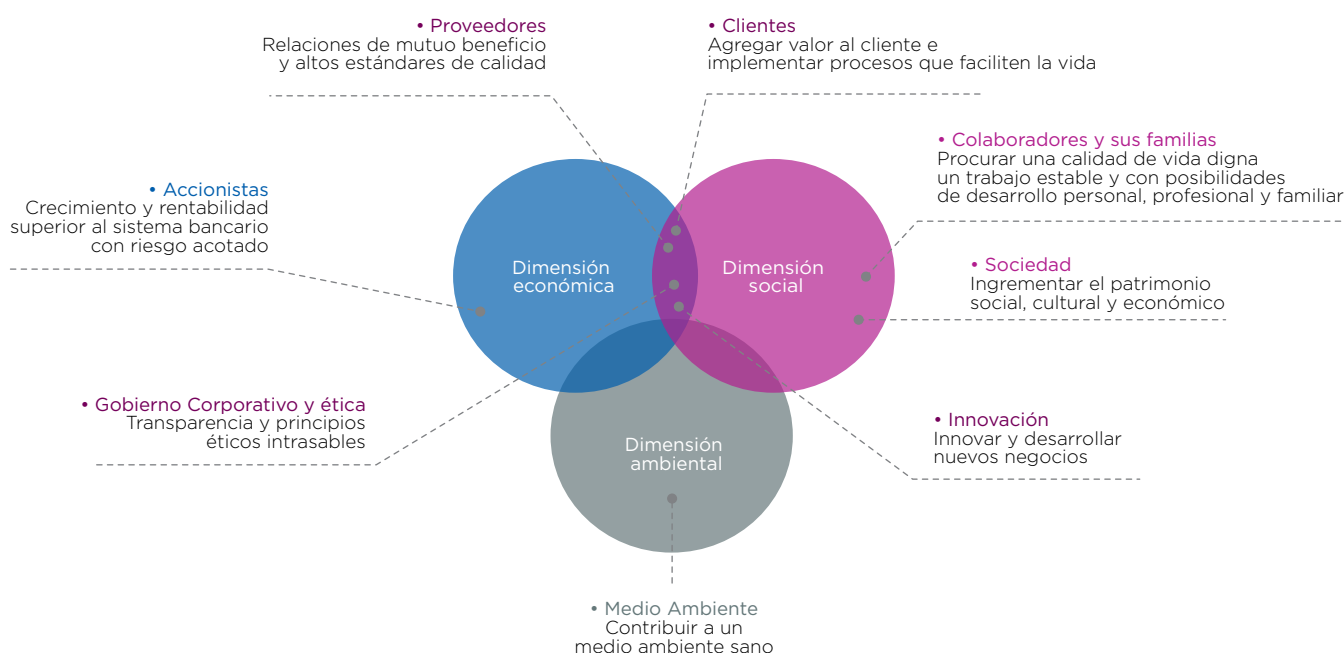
• Proveedores
Relaciones de mutuo beneficio y altos estándares de calidad

• Clientes
Agregar valor al cliente e implementar procesos que faciliten la vida

• Colaboradores y sus familias
Procurar una calidad de vida digna un trabajo estable y con posibilidades de desarrollo personal, profesional y familiar

• Accionistas
Crecimiento y rentabilidad superior al sistema bancario con riesgo acotado

Dimensión económica

Dimensión social

• Sociedad
Ingrementar el patrimonio social, cultural y económico

• Gobierno Corporativo y ética
Transparencia y principios éticos intrasables

• Innovación
Innovar y desarrollar nuevos negocios

Dimensión ambiental

• Medio Ambiente
Contribuir a un medio ambiente sano